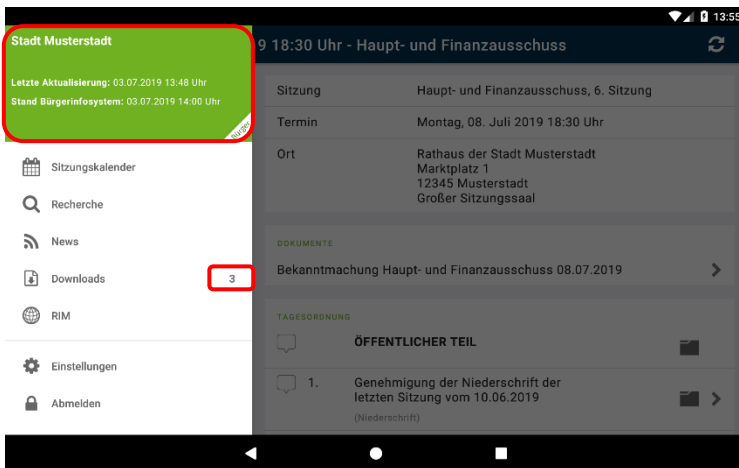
13:55

Stadt Musterstadt

Letzte Aktualisierung: 03.07.2019 13:48 Uhr
Stand Bürgerinfosystem: 03.07.2019 14:00 Uhr

Bürger

Sitzungskalender
Recherche
News
Downloads 3
RIM
Einstellungen
Abmelden

9 18:30 Uhr - Haupt- und Finanzausschuss

| Sitzung | Haupt- und Finanzausschuss, 6. Sitzung |
|---|---|
| Termin | Montag, 08. Juli 2019 18:30 Uhr |
| Ort | Rathaus der Stadt Musterstadt Marktplatz 1 12345 Musterstadt Großer Sitzungssaal |

DOKUMENTE

Bekanntmachung Haupt- und Finanzausschuss 08.07.2019

TAGESORDNUNG

ÖFFENTLICHER TEIL

1. Genehmigung der Niederschrift der letzten Sitzung vom 10.06.2019
(Niederschrift)